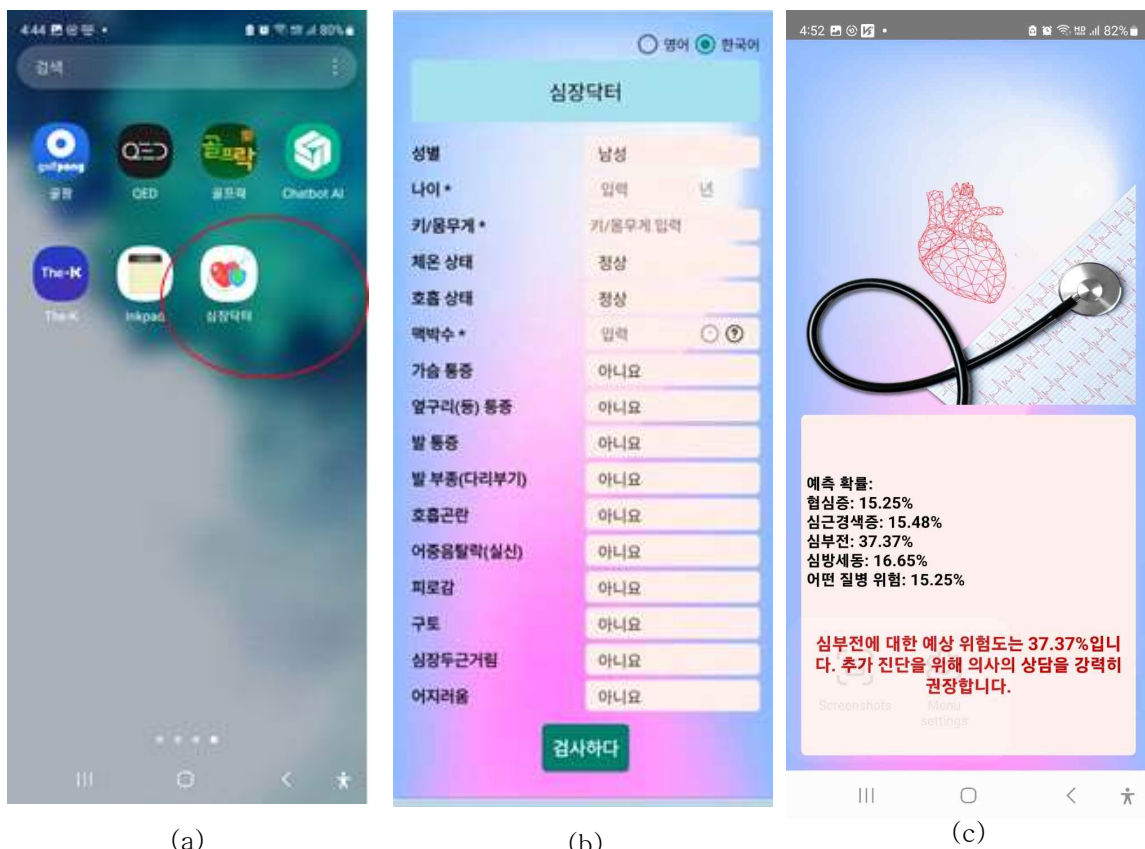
4:44 80%

검색

골팡 QED 골프락 Chatbot AI

The-K Inkpad 심장닥터

(a)

영어 한국어

심장닥터

| 성별 | 남성 |
|---|---|
| 나이 * | 입력 년 |
| 키/몸무게 * | 키/몸무게 입력 |
| 체온 상태 | 정상 |
| 호흡 상태 | 정상 |
| 맥박수 * | 입력 |
| 가슴 통증 | 아니요 |
| 옆구리(등) 통증 | 아니요 |
| 발 통증 | 아니요 |
| 발 부종(다리부기) | 아니요 |
| 호흡곤란 | 아니요 |
| 어중음탈락(실신) | 아니요 |
| 피로감 | 아니요 |
| 구토 | 아니요 |
| 심장두근거림 | 아니요 |
| 어지러움 | 아니요 |

검사하다

(b)

4:52 82%

예측 확률:
협심증: 15.25%
심근경색증: 15.48%
심부전: 37.37%
심방세동: 16.65%
어떤 질병 위험: 15.25%

심부전에 대한 예상 위험도는 37.37%입니다. 추가 진단을 위해 의사의 상담을 강력히 권장합니다.

Screenshots Menu settings

(c)